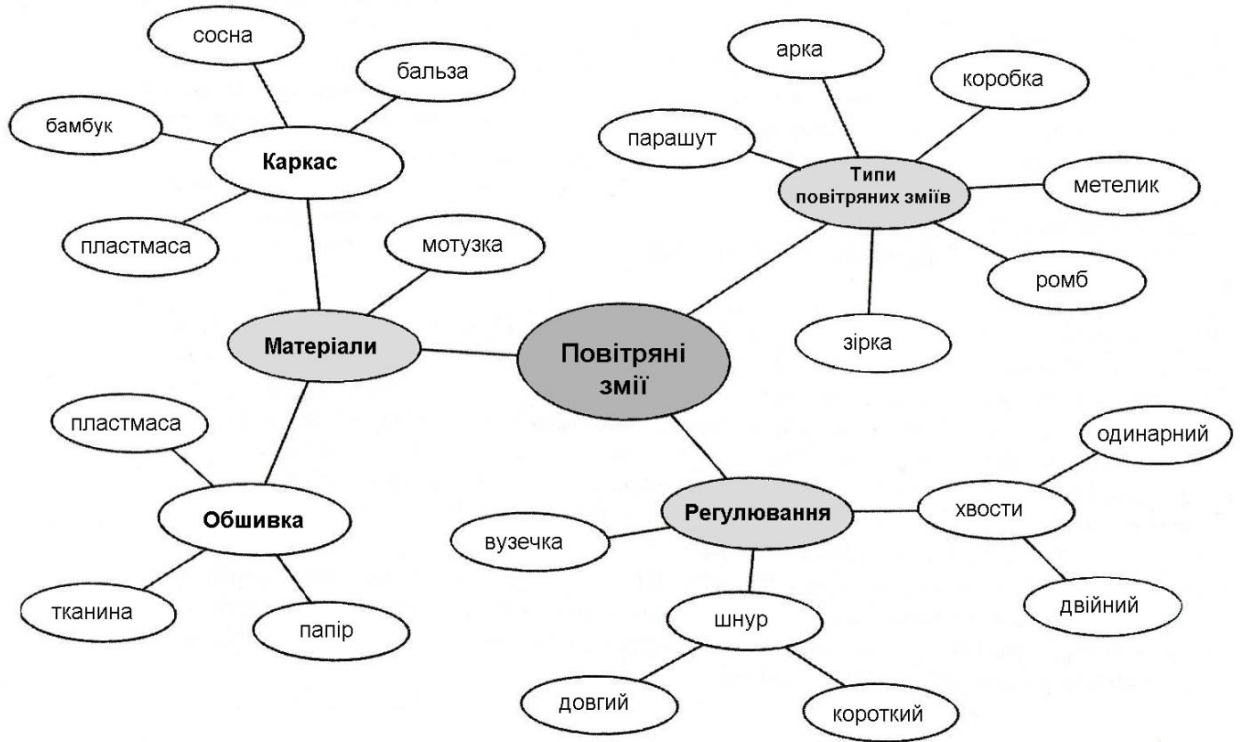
Повітряні змії

Матеріали

Каркас

сосна

бальза

бамбук

пластмаса

мотузка

Обшивка

пластмаса

тканина

папір

Типи повітряних зміїв

арка

коробка

парашут

метелик

ромб

зірка

Регулювання

вузечка

хвости

одинарний

двійний

шнур

довгий

короткий